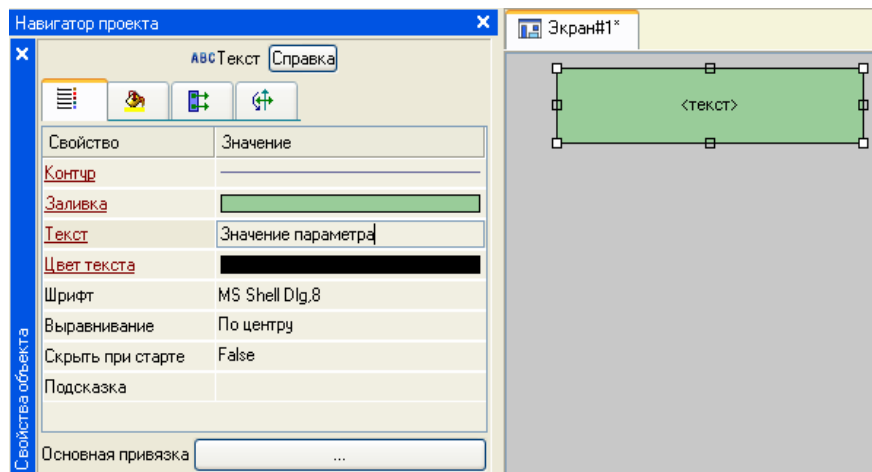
Навигатор проекта

Свойства объекта

ABC Текст Справка

| Свойство | Значение |
|---|---|
| Контур | |
| Заливка | |
| Текст | Значение параметра |
| Цвет текста | |
| Шрифт | MS Shell Dlg,8 |
| Выравнивание | По центру |
| Скрыть при старте | False |
| Подсказка | |

Основная привязка ...

Экран#1*

<текст>